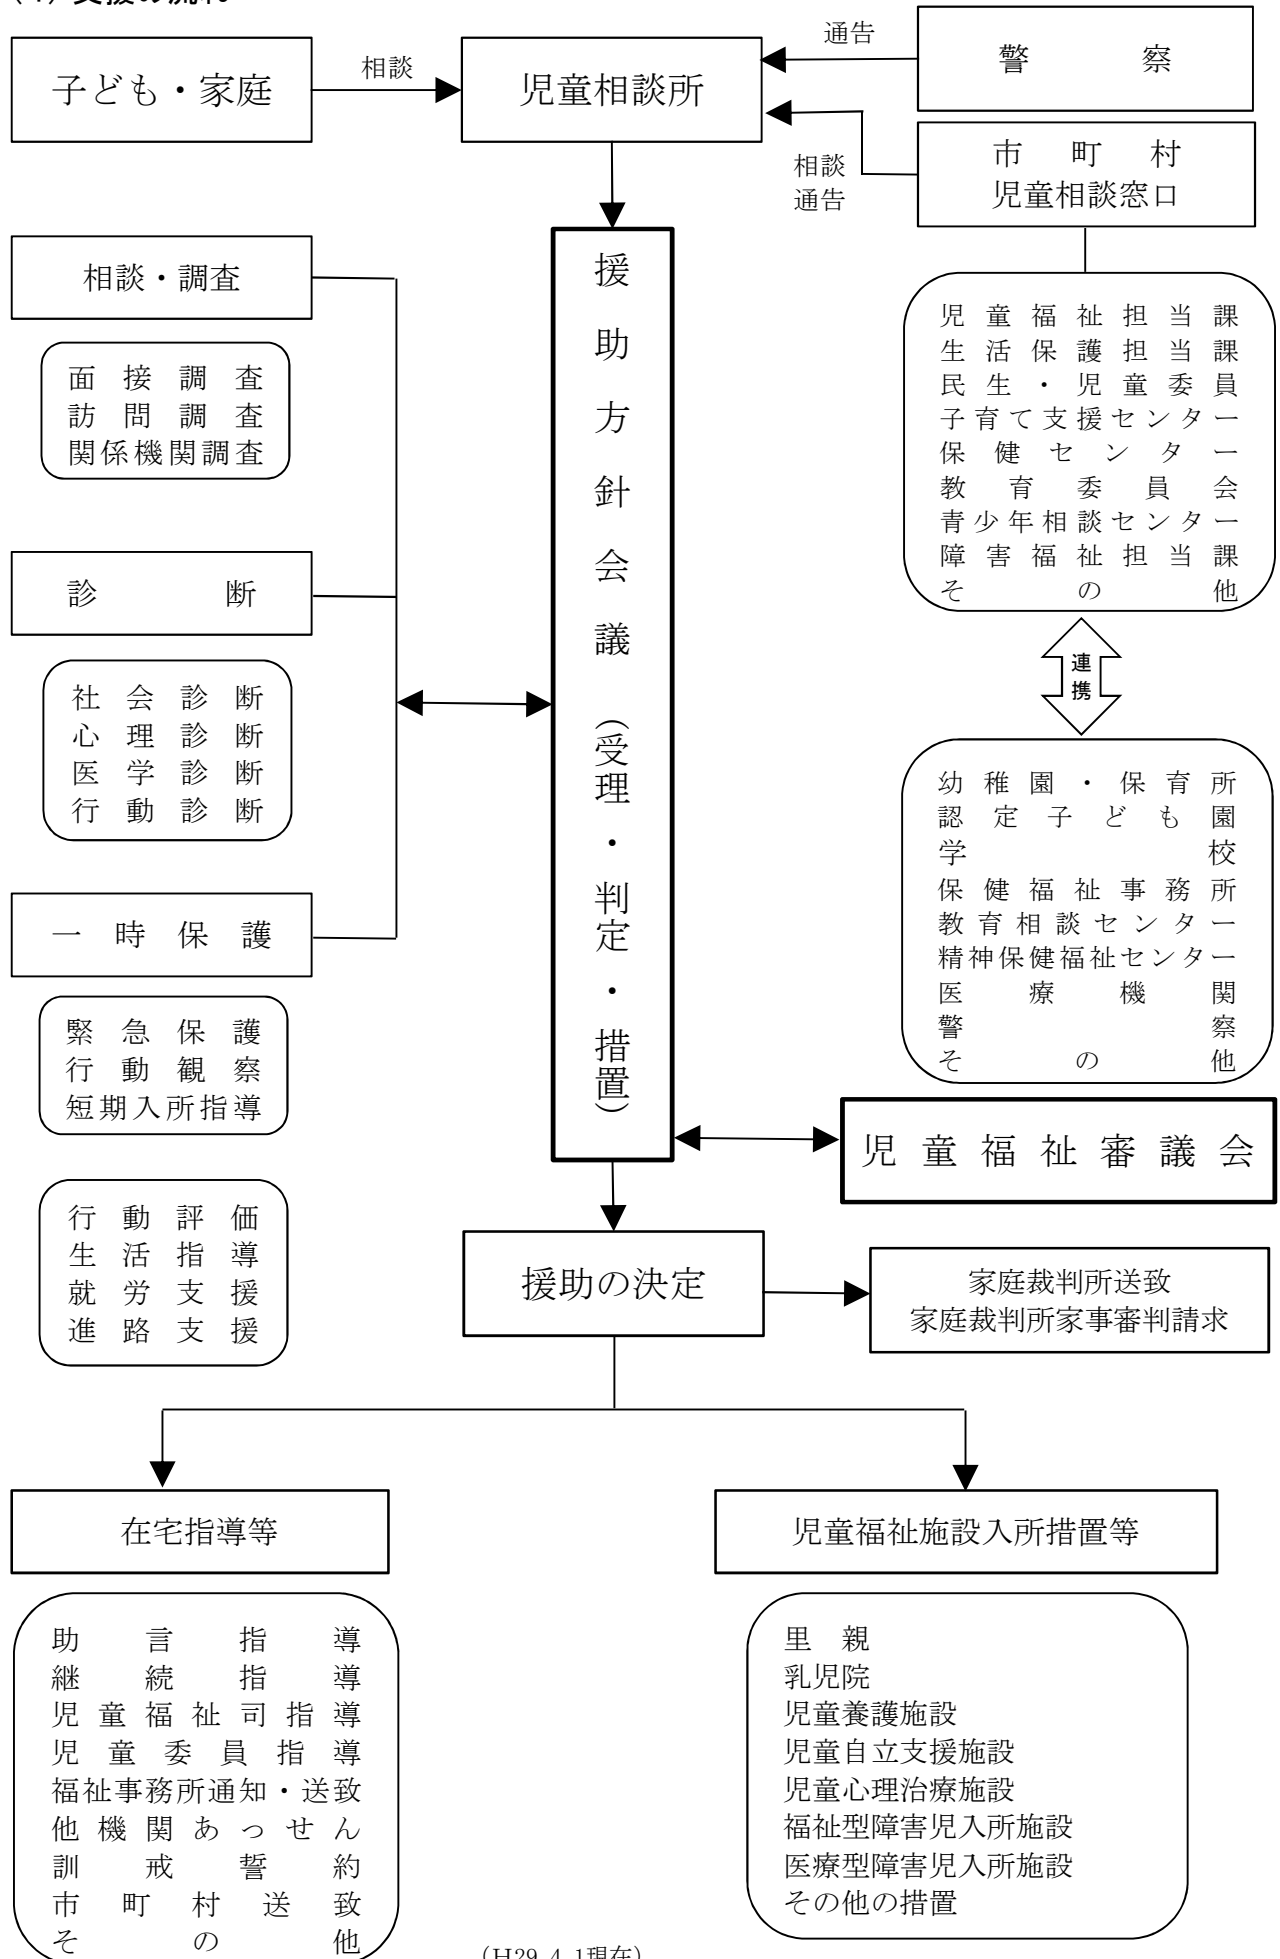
(1) 支援の流れ

子ども・家庭
相談
児童相談所
通告
警察
相談
通告
市町村
児童相談窓口

援助方針会議（受理・判定・措置）

相談・調査
面接調査
訪問調査
関係機関調査

診断
社会診断
心理診断
医学診断
行動診断

一時保護
緊急保護
行動観察
短期入所指導

行動評価
生活指導
就労支援
進路支援

児童福祉担当課
生活保護担当課
民生・児童委員
子育て支援センター
保健センター
教育委員会
青少年相談センター
障害福祉担当課
その他

連携

幼稚園・保育所
認定子ども園
学校
保健福祉事務所
教育相談センター
精神保健福祉センター
医療機関
警察
その他

児童福祉審議会

援助の決定
家庭裁判所送致
家庭裁判所家事審判請求

在宅指導等
助言指導
継続指導
児童福祉司指導
児童委員指導
福祉事務所通知・送致
他機関あっせん
訓戒誓約
市町村送致
その他

児童福祉施設入所措置等
里親
乳児院
児童養護施設
児童自立支援施設
児童心理治療施設
福祉型障害児入所施設
医療型障害児入所施設
その他の措置

（H29.4.1現在）